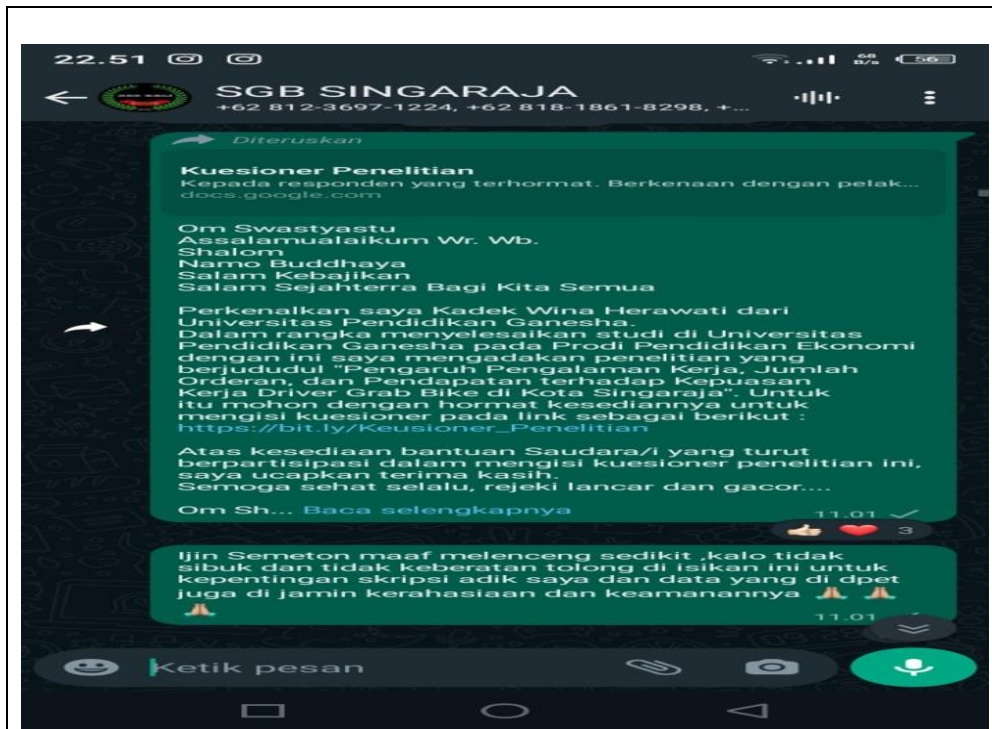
22.51

SGB SINGARAJA
+62 812-3697-1224, +62 818-1861-8298, +...

Diteruskan

Kuesioner Penelitian
Kepada responden yang terhormat. Berkenaan dengan pelak...
docs.google.com

Om Swastyastu
Assalamualaikum Wr. Wb.
Shalom
Namo Buddhaya
Salam Kebajikan
Salam Sejahterra Bagi Kita Semua

Perkenalkan saya Kadek Wina Herawati dari Universitas Pendidikan Ganesha.
Dalam rangka menyelesaikan studi di Universitas Pendidikan Ganesha pada Prodi Pendidikan Ekonomi dengan ini saya mengadakan penelitian yang berjududul "Pengaruh Pengalaman Kerja, Jumlah Orderan, dan Pendapatan terhadap Kepuasan Kerja Driver Grab Bike di Kota Singaraja". Untuk itu mohon dengan hormat kesediannya untuk mengisi kuesioner pada link sebagai berikut :
https://bit.ly/Keusioner_Penelitian

Atas kesediaan bantuan Saudara/i yang turut berpartisipasi dalam mengisi kuesioner penelitian ini, saya ucapkan terima kasih.
Semoga sehat selalu, rejeki lancar dan gacor....

Om Sh... Baca selengkapnya

11.01

3

Ijin Semeton maaf melenceng sedikit ,kalo tidak sibuk dan tidak keberatan tolong di isikan ini untuk kepentingan skripsi adik saya dan data yang di dpet juga di jamin kerahasiaan dan keamanannya 🙏 🙏 🙏

11.01

Ketik pesan